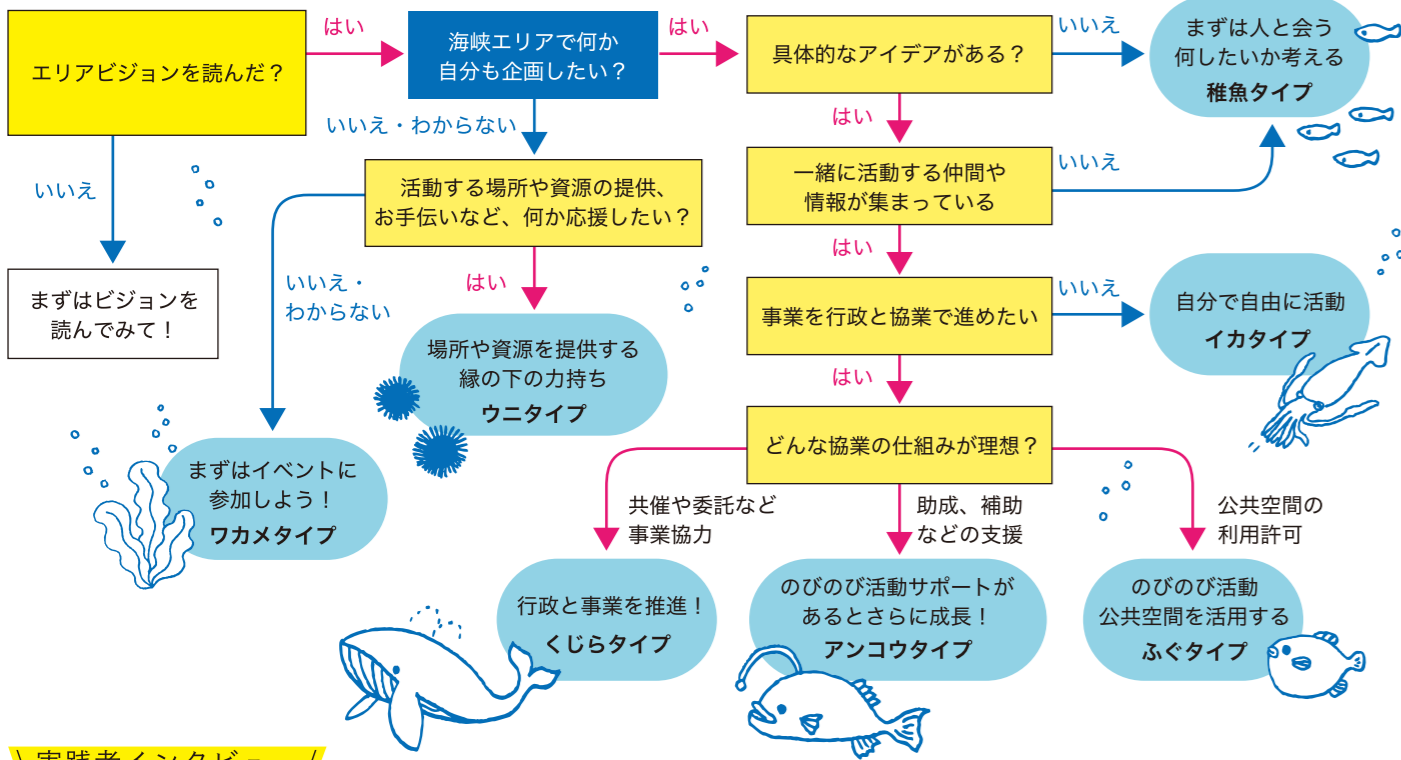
エリアビジョンを読んだ？

はい

海峡エリアで何か
自分も企画したい？

はい

具体的なアイデアがある？

いいえ

まずは人と会う
何したいか考える
稚魚タイプ

いいえ

まずはビジョンを
読んでみて！

いいえ・わからない

活動する場所や資源の提供、
お手伝いなど、何か応援したい？

いいえ・
わからない

はい

場所や資源を提供する
縁の下の力持ち
ウニタイプ

まずはイベントに
参加しよう！
ワカメタイプ

はい

一緒に活動する仲間や
情報が集まっている

いいえ

はい

事業を行政と協業で進めたい

いいえ

自分で自由に活動
イカタイプ

はい

どんな協業の仕組みが理想？

共催や委託など
事業協力

行政と事業を推進！
くじらタイプ

助成、補助
などの支援

のびのび活動サポートが
あるとさらに成長！
アンコウタイプ

公共空間の
利用許可

のびのび活動
公共空間を活用する
ふぐタイプ

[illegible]